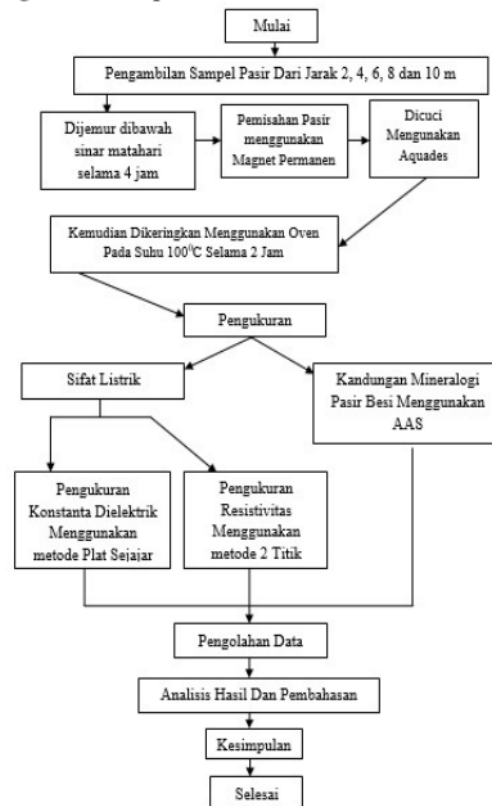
Mulai

Pengambilan Sampel Pasir Dari Jarak 2, 4, 6, 8 dan 10 m

Dijemur dibawah sinar matahari selama 4 jam

Pemisahan Pasir menggunakan Magnet Permanen

Dicuci Mengunakan Aquades

Kemudian Dikeringkan Menggunakan Oven Pada Suhu 100$^0$C Selama 2 Jam

Pengukuran

Sifat Listrik

Kandungan Mineralogi Pasir Besi Menggunakan AAS

Pengukuran Konstanta Dielektrik Menggunakan metode Plat Sejajar

Pengukuran Resistivitas Menggunakan metode 2 Titik

Pengolahan Data

Analisis Hasil Dan Pembahasan

Kesimpulan

Selesai